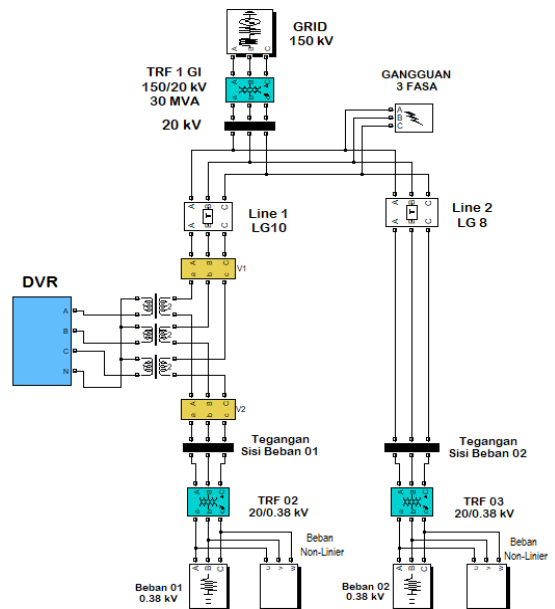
GRID
150 kV

TRF 1 GI
150/20 kV
30 MVA

20 kV

GANGGUAN
3 FASA

A
B
C

Line 1
LG10

Line 2
LG 8

DVR

A
B
C
N

V1

V2

Tegangan
Sisi Beban 01

Tegangan
Sisi Beban 02

TRF 02
20/0.38 kV

TRF 03
20/0.38 kV

Beban
Non-Linier

Beban
Non-Linier

Beban 01
0.38 kV

Beban 02
0.38 kV